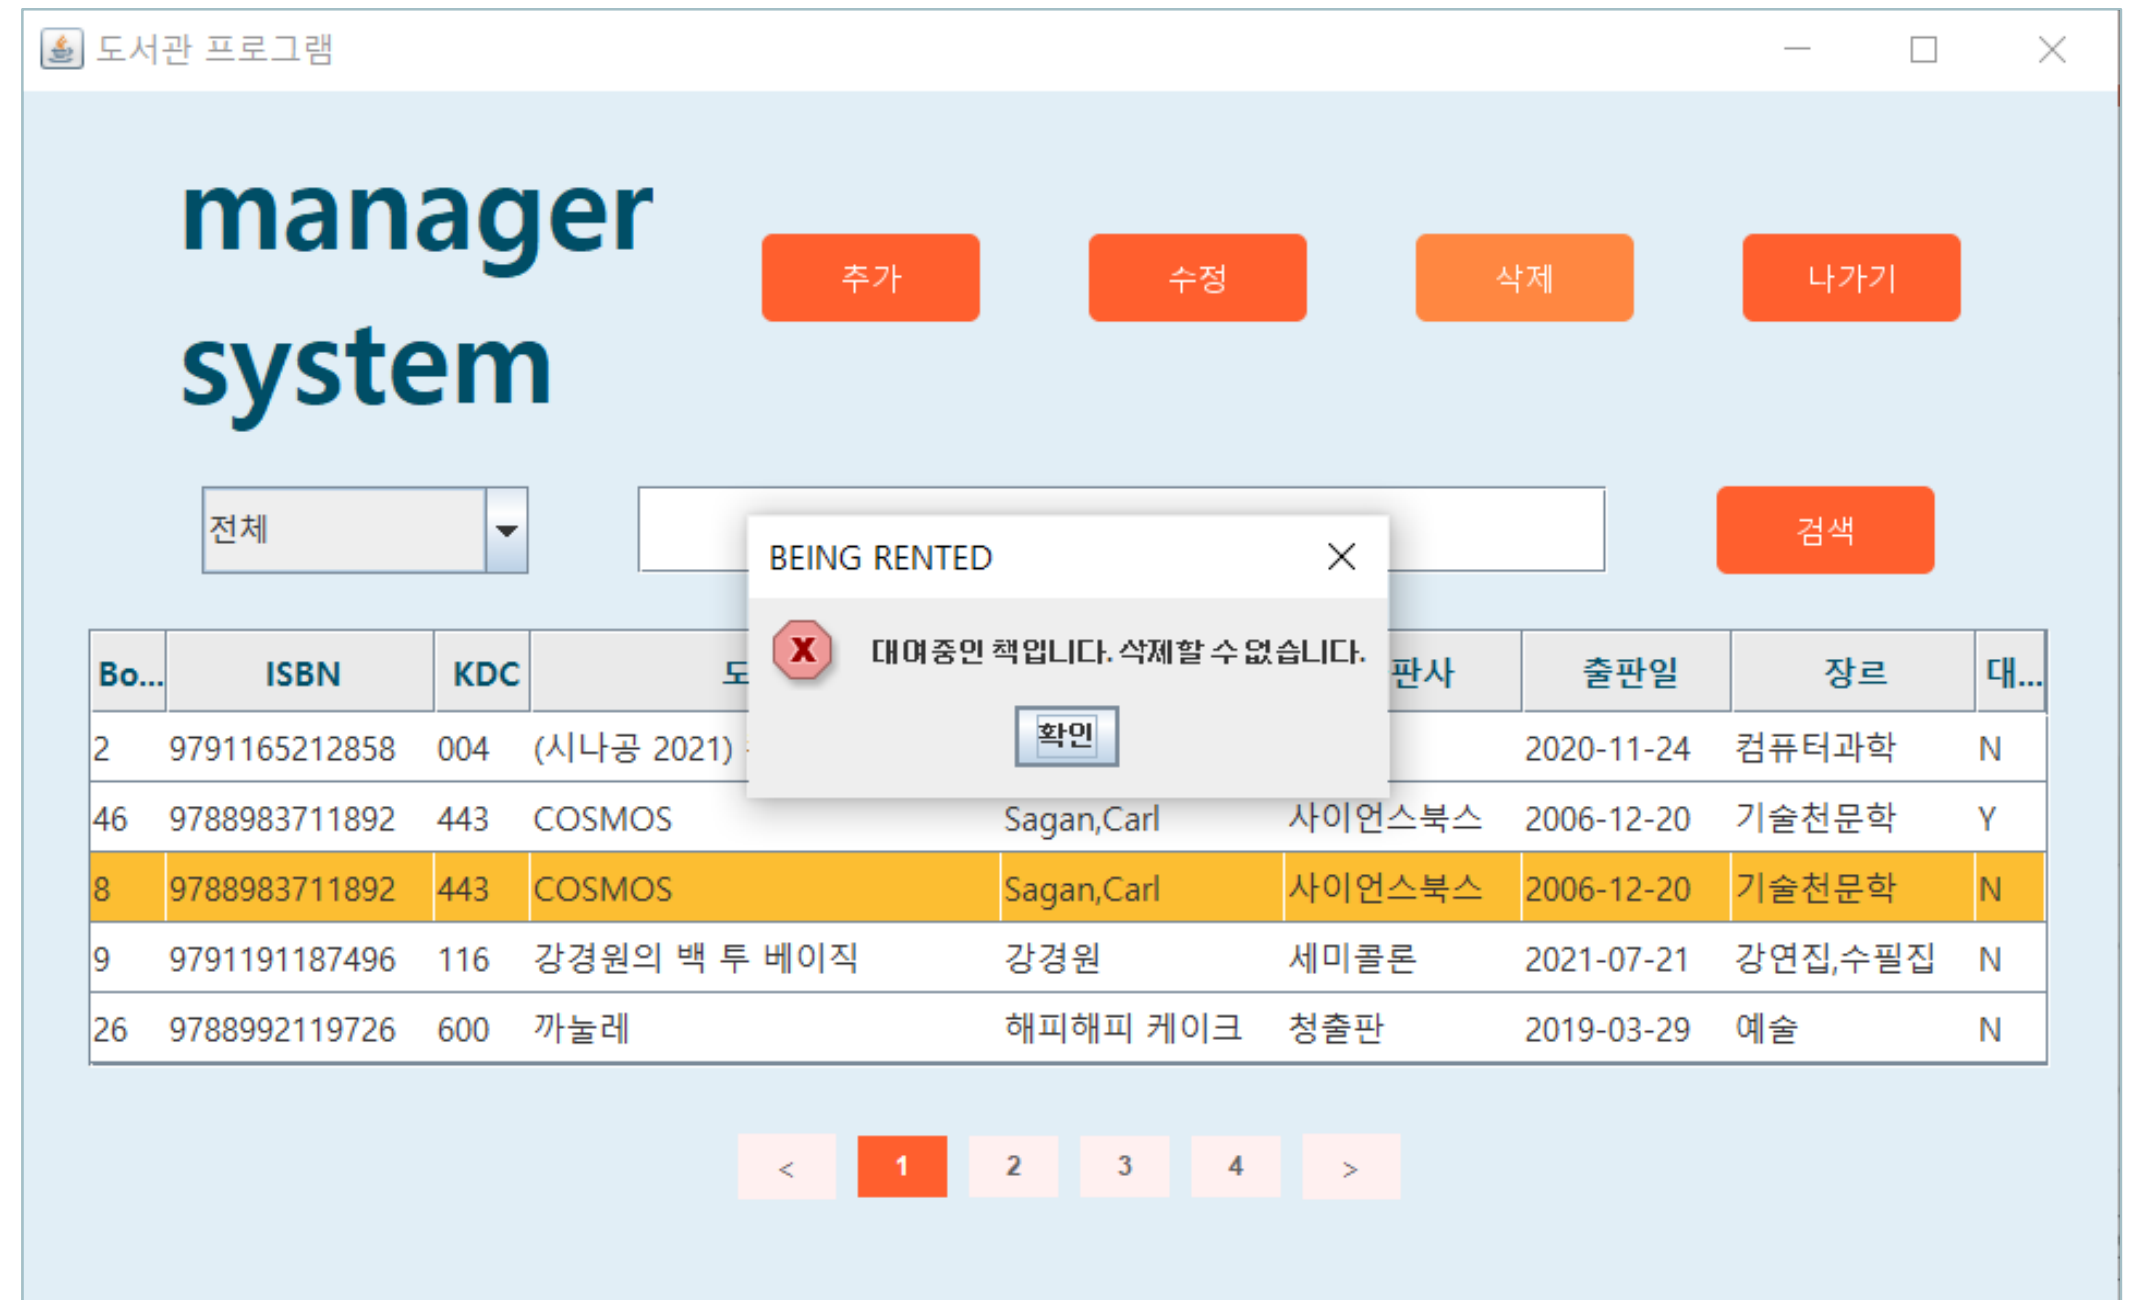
도서관 프로그램

manager system

추가 수정 삭제 나가기

전체

검색

BEING RENTED

대여중인 책입니다. 삭제할 수 없습니다.

확인

| Bo... | ISBN | KDC | 도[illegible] | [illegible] | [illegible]판사 | 출판일 | 장르 | 대... |
|---|---|---|---|---|---|---|---|---|
| 2 | 9791165212858 | 004 | (시나공 2021) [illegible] | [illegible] | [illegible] | 2020-11-24 | 컴퓨터과학 | N |
| 46 | 9788983711892 | 443 | COSMOS | Sagan,Carl | 사이언스북스 | 2006-12-20 | 기술천문학 | Y |
| 8 | 9788983711892 | 443 | COSMOS | Sagan,Carl | 사이언스북스 | 2006-12-20 | 기술천문학 | N |
| 9 | 9791191187496 | 116 | 강경원의 백 투 베이직 | 강경원 | 세미콜론 | 2021-07-21 | 강연집,수필집 | N |
| 26 | 9788992119726 | 600 | 까눌레 | 해피해피 케이크 | 청출판 | 2019-03-29 | 예술 | N |

< 1 2 3 4 >